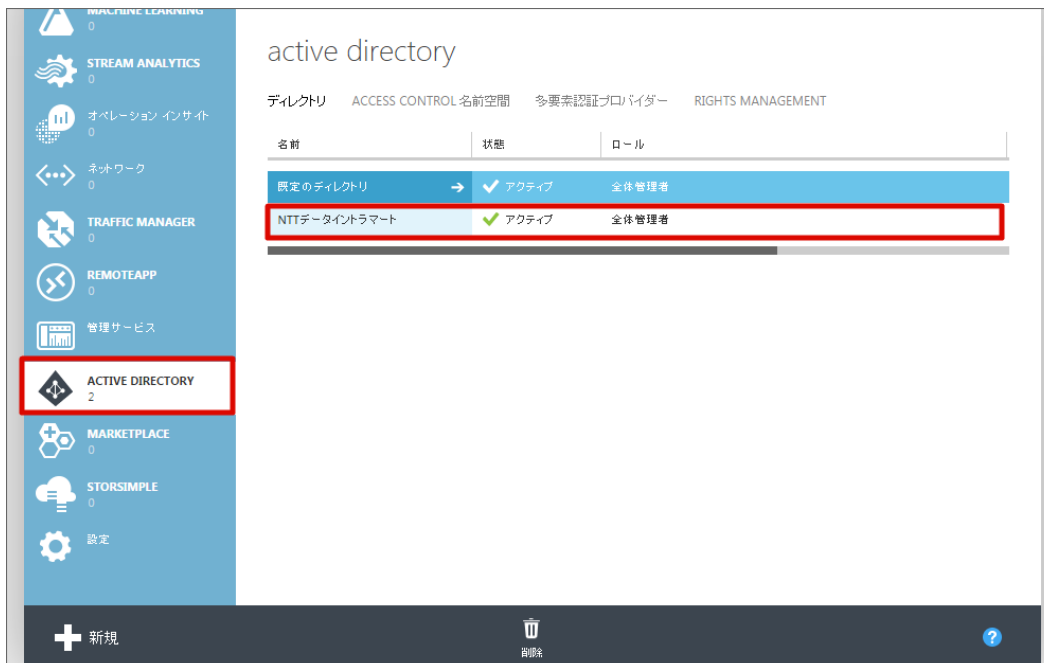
MACHINE LEARNING
0

STREAM ANALYTICS
0

オペレーション インサイト
0

ネットワーク
0

TRAFFIC MANAGER
0

REMOTEAPP
0

管理サービス

ACTIVE DIRECTORY
2

MARKETPLACE
0

STORSIMPLE
0

設定

active directory

ディレクトリ ACCESS CONTROL 名前空間 多要素認証プロバイダー RIGHTS MANAGEMENT

| 名前 | 状態 | ロール |
|---|---|---|
| 既定のディレクトリ | アクティブ | 全体管理者 |
| NTTデータイントラマート | アクティブ | 全体管理者 |

新規

削除

?